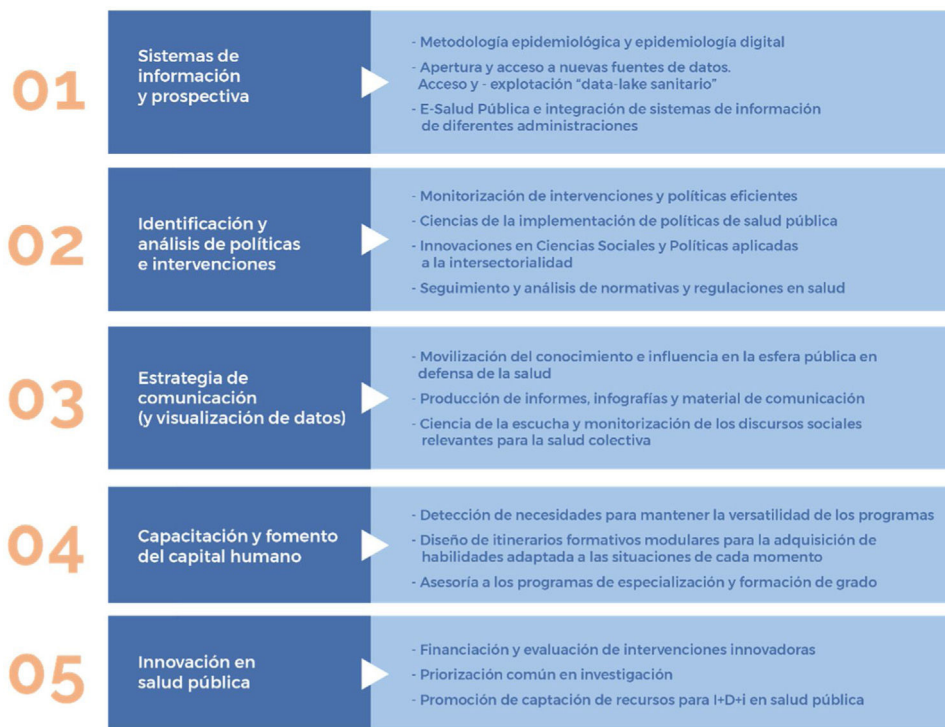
01

Sistemas de información y prospectiva

- Metodología epidemiológica y epidemiología digital
- Apertura y acceso a nuevas fuentes de datos. Acceso y - explotación "data-lake sanitario"
- E-Salud Pública e integración de sistemas de información de diferentes administraciones

02

Identificación y análisis de políticas e intervenciones

- Monitorización de intervenciones y políticas eficientes
- Ciencias de la implementación de políticas de salud pública
- Innovaciones en Ciencias Sociales y Políticas aplicadas a la intersectorialidad
- Seguimiento y análisis de normativas y regulaciones en salud

03

Estrategia de comunicación (y visualización de datos)

- Movilización del conocimiento e influencia en la esfera pública en defensa de la salud
- Producción de informes, infografías y material de comunicación
- Ciencia de la escucha y monitorización de los discursos sociales relevantes para la salud colectiva

04

Capacitación y fomento del capital humano

- Detección de necesidades para mantener la versatilidad de los programas
- Diseño de itinerarios formativos modulares para la adquisición de habilidades adaptada a las situaciones de cada momento
- Asesoría a los programas de especialización y formación de grado

05

Innovación en salud pública

- Financiación y evaluación de intervenciones innovadoras
- Priorización común en investigación
- Promoción de captación de recursos para I+D+i en salud pública